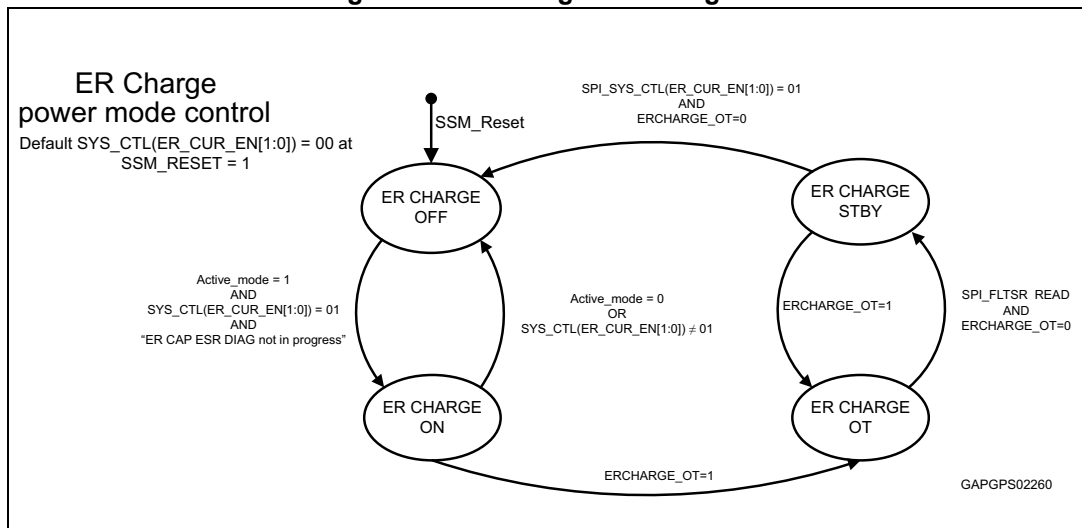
ER Charge
power mode control

Default SYS_CTL(ER_CUR_EN[1:0]) = 00 at SSM_RESET = 1

SSM_Reset

SPI_SYS_CTL(ER_CUR_EN[1:0]) = 01
AND
ERCHARGE_OT=0

ER CHARGE
OFF

ER CHARGE
STBY

Active_mode = 1
AND
SYS_CTL(ER_CUR_EN[1:0]) = 01
AND
"ER CAP ESR DIAG not in progress"

Active_mode = 0
OR
SYS_CTL(ER_CUR_EN[1:0]) $\neq$ 01

ERCHARGE_OT=1

SPI_FLTSR READ
AND
ERCHARGE_OT=0

ER CHARGE
ON

ER CHARGE
OT

ERCHARGE_OT=1

GAPGPS02260